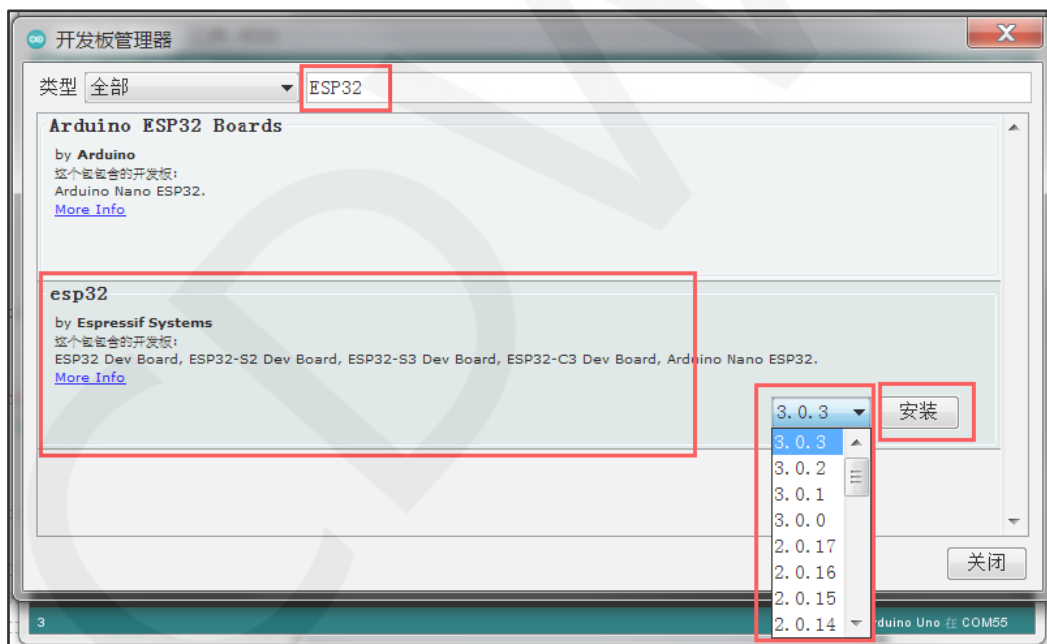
开发板管理器

类型 全部 ESP32

Arduino ESP32 Boards
by Arduino
这个包包含的开发板：
Arduino Nano ESP32.
More Info

esp32
by Espressif Systems
这个包包含的开发板：
ESP32 Dev Board, ESP32-S2 Dev Board, ESP32-S3 Dev Board, ESP32-C3 Dev Board, Arduino Nano ESP32.
More Info

3.0.3 安装
3.0.3
3.0.2
3.0.1
3.0.0
2.0.17
2.0.16
2.0.15
2.0.14

关闭

3
rduino Uno 在 COM55